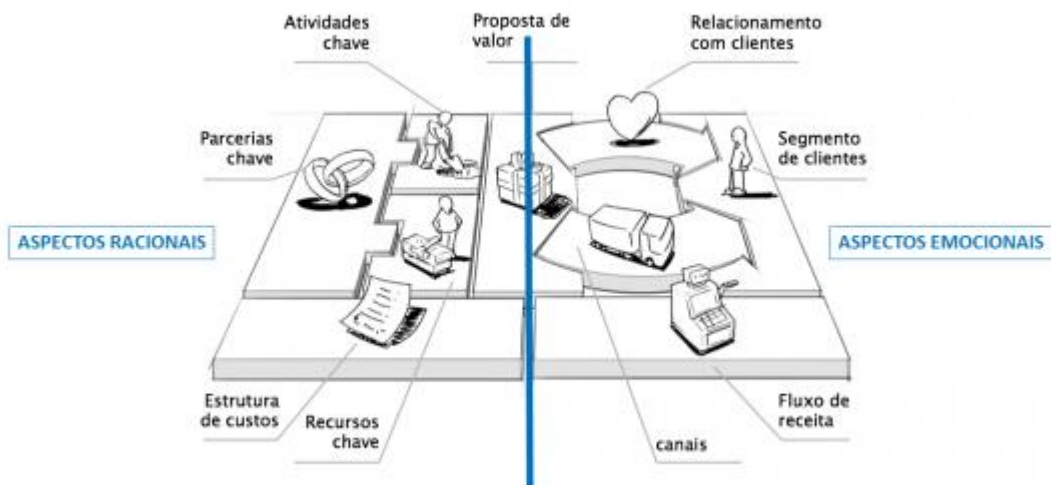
Atividades chave

Proposta de valor

Relacionamento com clientes

Parcerias chave

Segmento de clientes

ASPECTOS RACIONAIS

ASPECTOS EMOCIONAIS

Estrutura de custos

Recursos chave

canais

Fluxo de receita